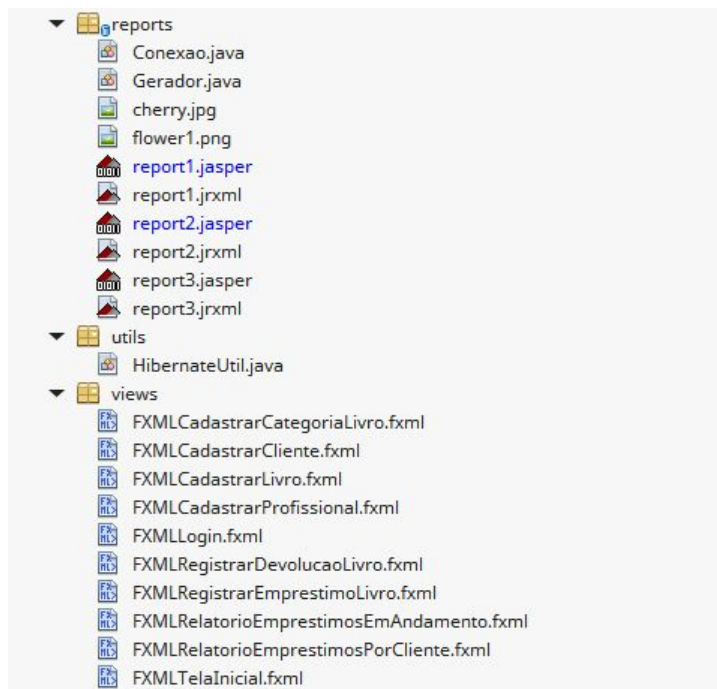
reports
Conexao.java
Gerador.java
cherry.jpg
flower1.png
report1.jasper
report1.jrxml
report2.jasper
report2.jrxml
report3.jasper
report3.jrxml
utils
HibernateUtil.java
views
FXMLCadastrarCategoriaLivro.fxml
FXMLCadastrarCliente.fxml
FXMLCadastrarLivro.fxml
FXMLCadastrarProfissional.fxml
FXMLLogin.fxml
FXMLRegistrarDevolucaoLivro.fxml
FXMLRegistrarEmprestimoLivro.fxml
FXMLRelatorioEmprestimosEmAndamento.fxml
FXMLRelatorioEmprestimosPorCliente.fxml
FXMLTelaInicial.fxml